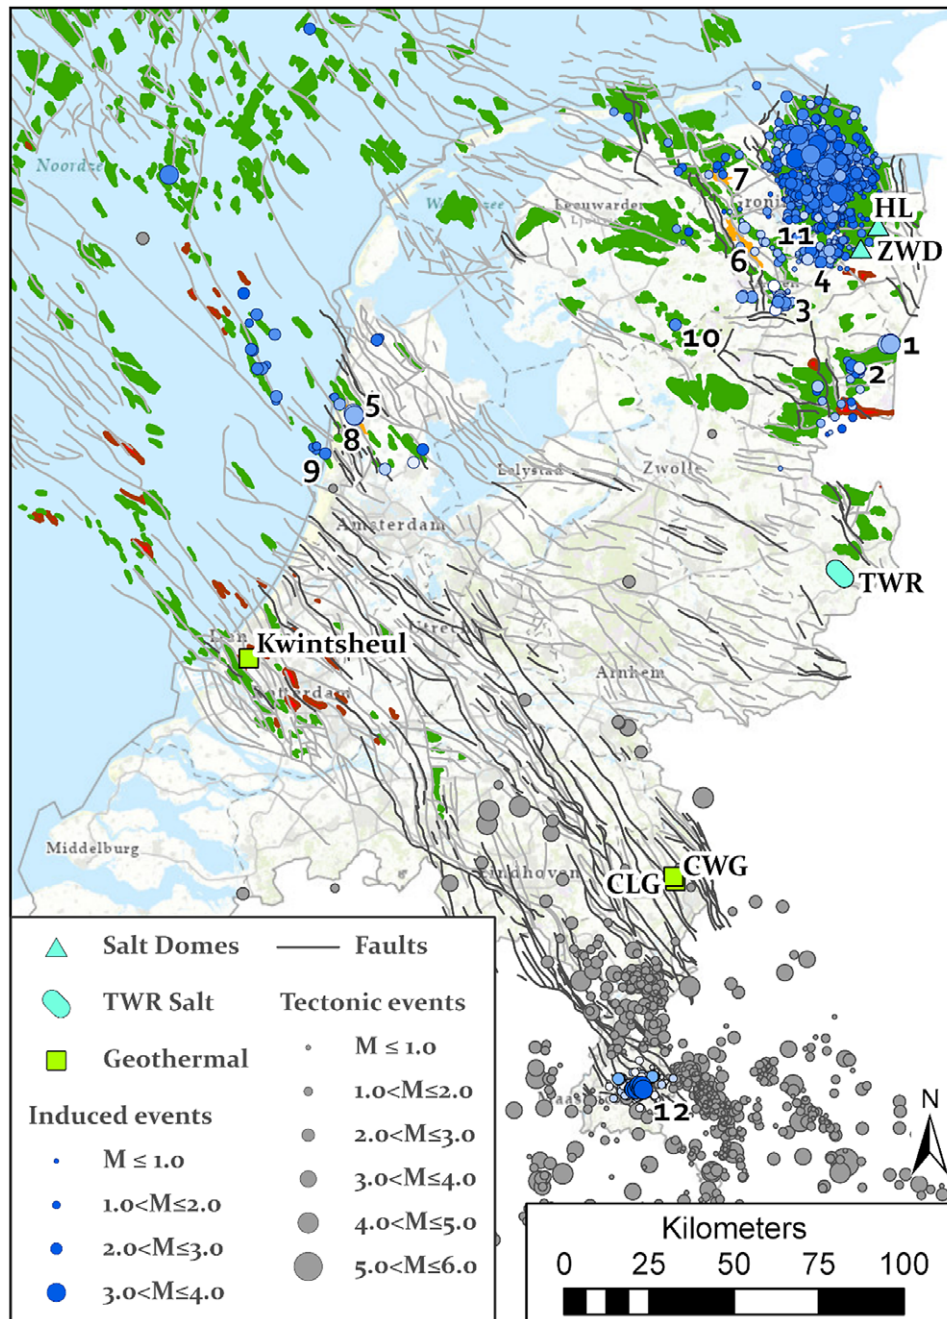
Noordzee
Waddenzee
Leeuwarden
Groningen
7
HL
11
ZWD
6
4
3
10
1
2
5
8
9
Lelystad
Zwolle
Amsterdam
TWR
Kwintsheul
Den Haag
Utrecht
Rotterdam
Arnhem
Middelburg
Eindhoven
CWG
CLG
12
Maastricht
Salt Domes
Faults
TWR Salt
Tectonic events
Geothermal
M ≤ 1.0
1.0<M≤2.0
2.0<M≤3.0
3.0<M≤4.0
4.0<M≤5.0
5.0<M≤6.0
Induced events
M ≤ 1.0
1.0<M≤2.0
2.0<M≤3.0
3.0<M≤4.0
N
Kilometers
0 25 50 75 100